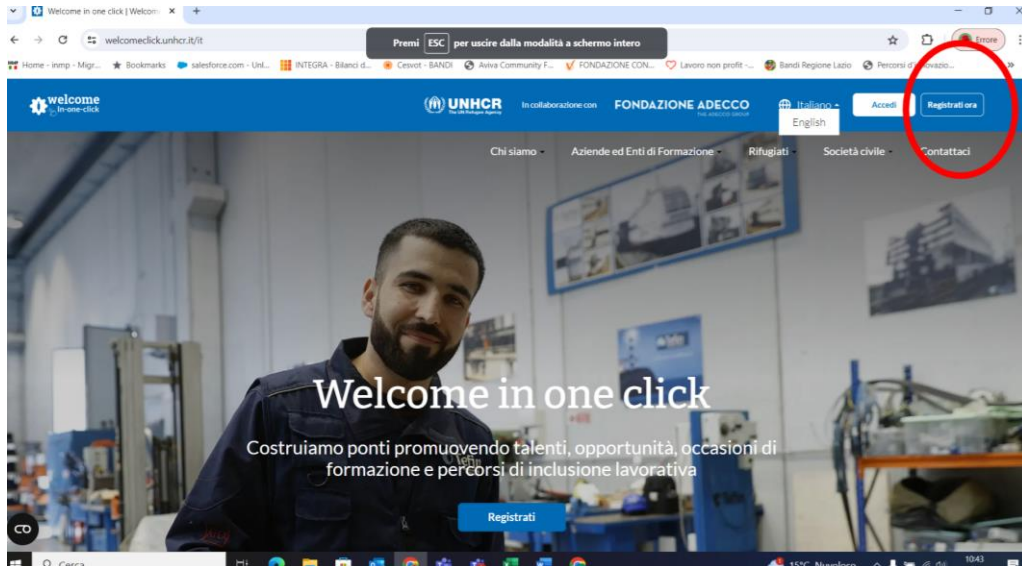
Welcome in one click | Welcom ×

welcomeclick.unhcr.it/it

Premi ESC per uscire dalla modalità a schermo intero

Errore

Home - inmp - Migr... Bookmarks salesforce.com - Unl... INTEGRA - Bilanci d... Cesvot - BANDI Aviva Community F... FONDAZIONE CON... Lavoro non profit -... Bandi Regione Lazio Percorsi d'innovazio...

welcome in-one-click

UNHCR The UN Refugee Agency

In collaborazione con FONDAZIONE ADECCO THE ADECCO GROUP

Italiano English

Accedi

Registrati ora

Chi siamo Aziende ed Enti di Formazione Rifugiati Società civile Contattaci

Welcome in one click

Costruiamo ponti promuovendo talenti, opportunità, occasioni di formazione e percorsi di inclusione lavorativa

Registrati

Cerca

15°C Nuvoloso

10:43